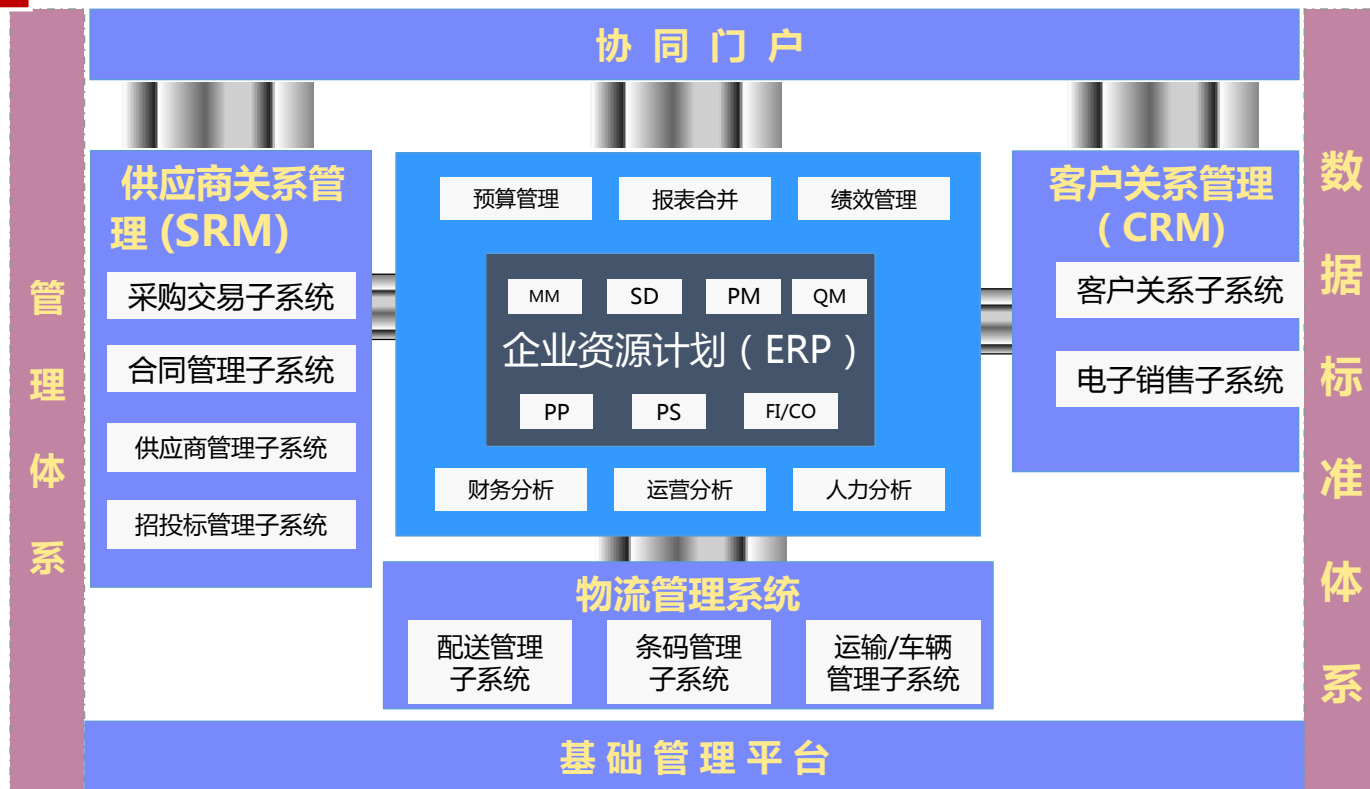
协同门户

管理体系

供应商关系管理(SRM)

采购交易子系统

合同管理子系统

供应商管理子系统

招投标管理子系统

预算管理

报表合并

绩效管理

MM

SD

PM

QM

企业资源计划（ERP）

PP

PS

FI/CO

财务分析

运营分析

人力分析

客户关系管理（CRM)

客户关系子系统

电子销售子系统

数据标准体系

物流管理系统

配送管理子系统

条码管理子系统

运输/车辆管理子系统

基础管理平台